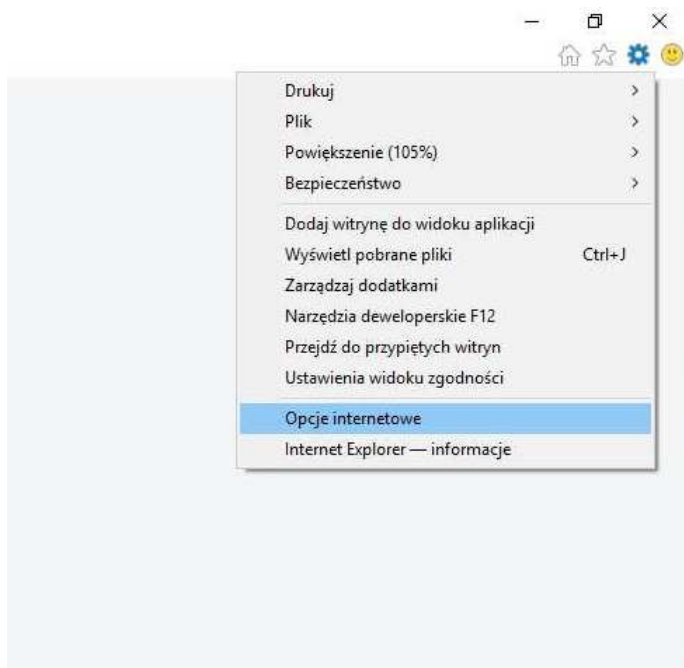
Drukuj >
Plik >
Powiększenie (105%) >
Bezpieczeństwo >

Dodaj witrynę do widoku aplikacji
Wyświetl pobrane pliki Ctrl+J
Zarządzaj dodatkami
Narzędzia deweloperskie F12
Przejdź do przypiętych witryn
Ustawienia widoku zgodności

Opcje internetowe
Internet Explorer — informacje